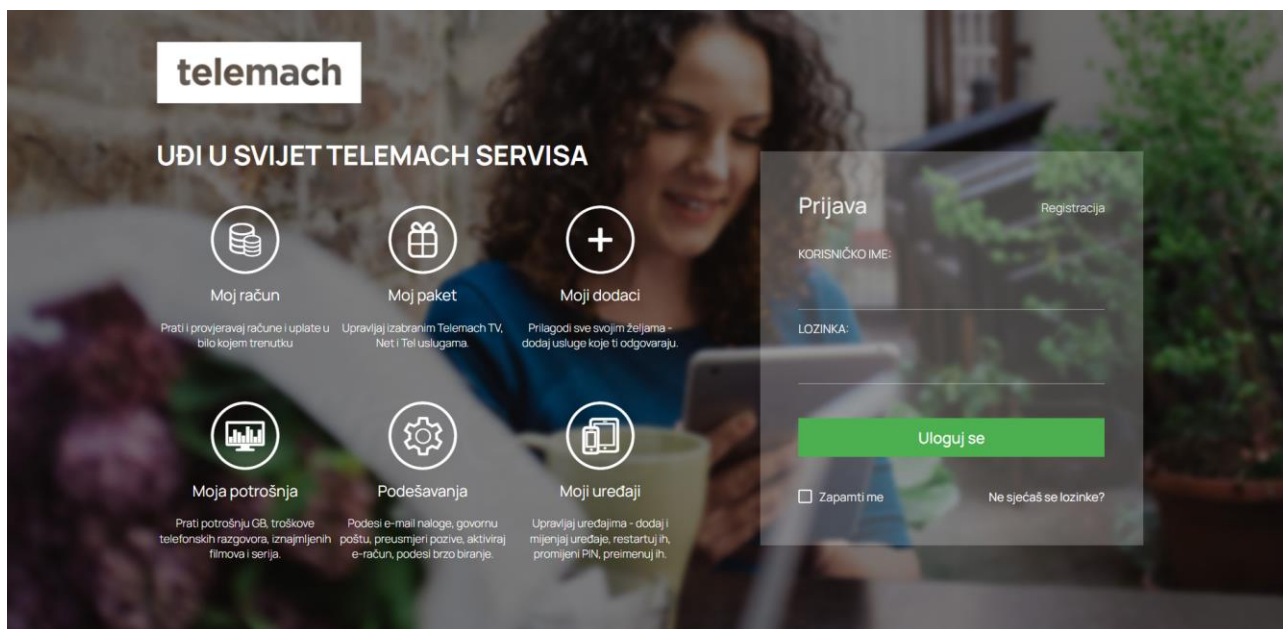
telemach

UĐI U SVIJET TELEMACH SERVISA

Moj račun

Prati i provjeravaj račune i uplate u bilo kojem trenutku

Moj paket

Upravljaj izabranim Telemach TV, Net i Tel uslugama.

Moji dodaci

Prilagodi sve svojim željama - dodaj usluge koje ti odgovaraju.

Moja potrošnja

Prati potrošnju GB, troškove telefonskih razgovora, iznajmljenih filmova i serija.

Podešavanja

Podesi e-mail naloge, govornu poštu, preusmjeri pozive, aktiviraj e-račun, podesi brzo biranje.

Moji uređaji

Upravljaj uređajima - dodaj i mijenjaj uređaje, restartuj ih, promijeni PIN, preimenuj ih.

Prijava

Registracija

KORISNIČKO IME:

LOZINKA:

Uloguj se

Zapamti me

Ne sjećaš se lozinke?